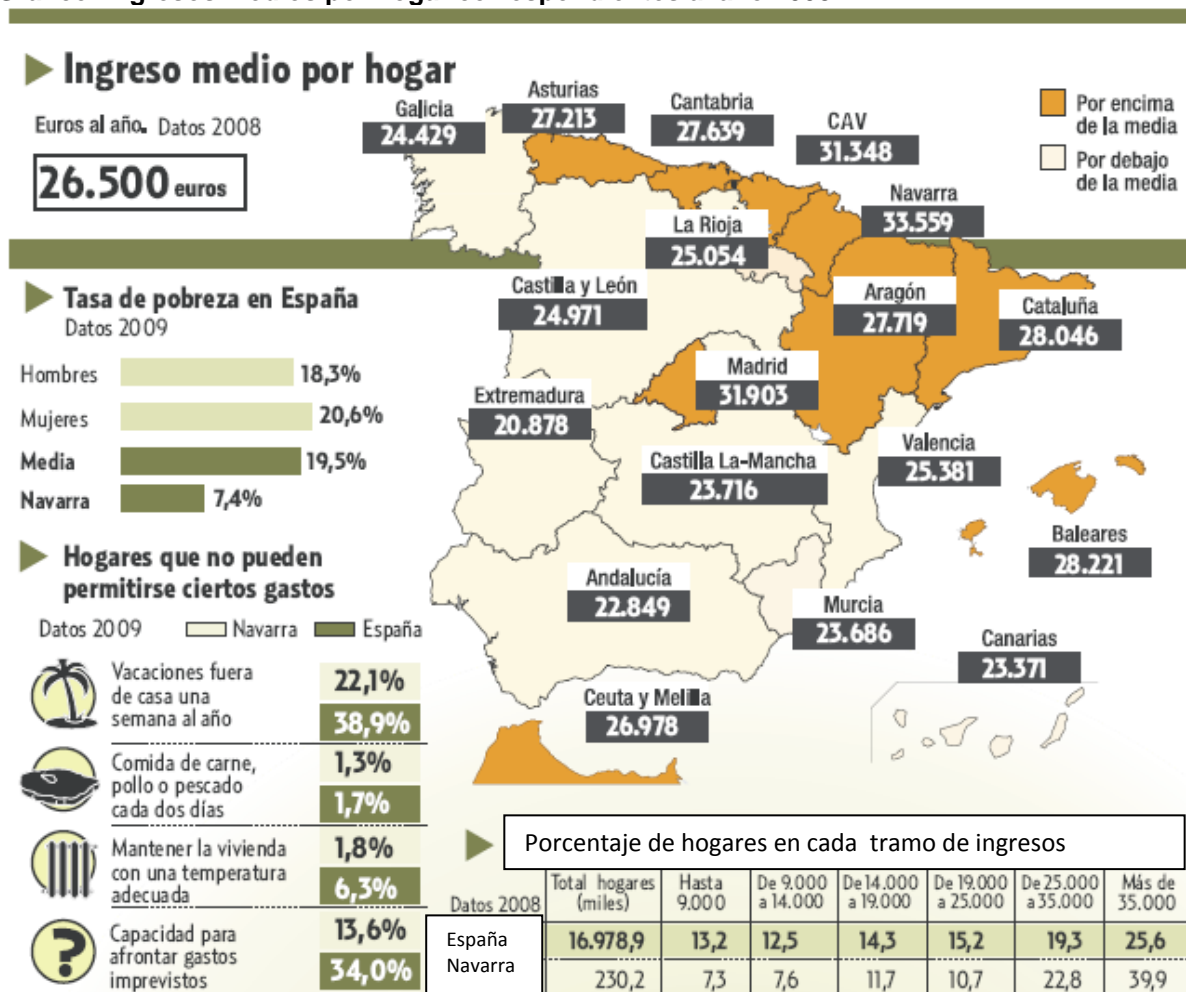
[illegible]

Ingreso medio por hogar

Euros al año. Datos 2008

26.500 euros

Galicia 24.429
Asturias 27.213
Cantabria 27.639
CAV 31.348
Navarra 33.559
La Rioja 25.054
Castilla y León 24.971
Aragón 27.719
Cataluña 28.046
Madrid 31.903
Extremadura 20.878
Castilla La-Mancha 23.716
Valencia 25.381
Baleares 28.221
Andalucía 22.849
Murcia 23.686
Canarias 23.371
Ceuta y Melilla 26.978

Por encima de la media
Por debajo de la media

Tasa de pobreza en España
Datos 2009

Hombres 18,3%
Mujeres 20,6%
Media 19,5%
Navarra 7,4%

Hogares que no pueden permitirse ciertos gastos

Datos 2009 Navarra España

Vacaciones fuera de casa una semana al año 22,1% 38,9%
Comida de carne, pollo o pescado cada dos días 1,3% 1,7%
Mantener la vivienda con una temperatura adecuada 1,8% 6,3%
Capacidad para afrontar gastos imprevistos 13,6% 34,0%

Porcentaje de hogares en cada tramo de ingresos

| Datos 2008 | Total hogares (miles) | Hasta 9.000 | De 9.000 a 14.000 | De 14.000 a 19.000 | De 19.000 a 25.000 | De 25.000 a 35.000 | Más de 35.000 |
|---|---|---|---|---|---|---|---|
| España | 16.978,9 | 13,2 | 12,5 | 14,3 | 15,2 | 19,3 | 25,6 |
| Navarra | 230,2 | 7,3 | 7,6 | 11,7 | 10,7 | 22,8 | 39,9 |